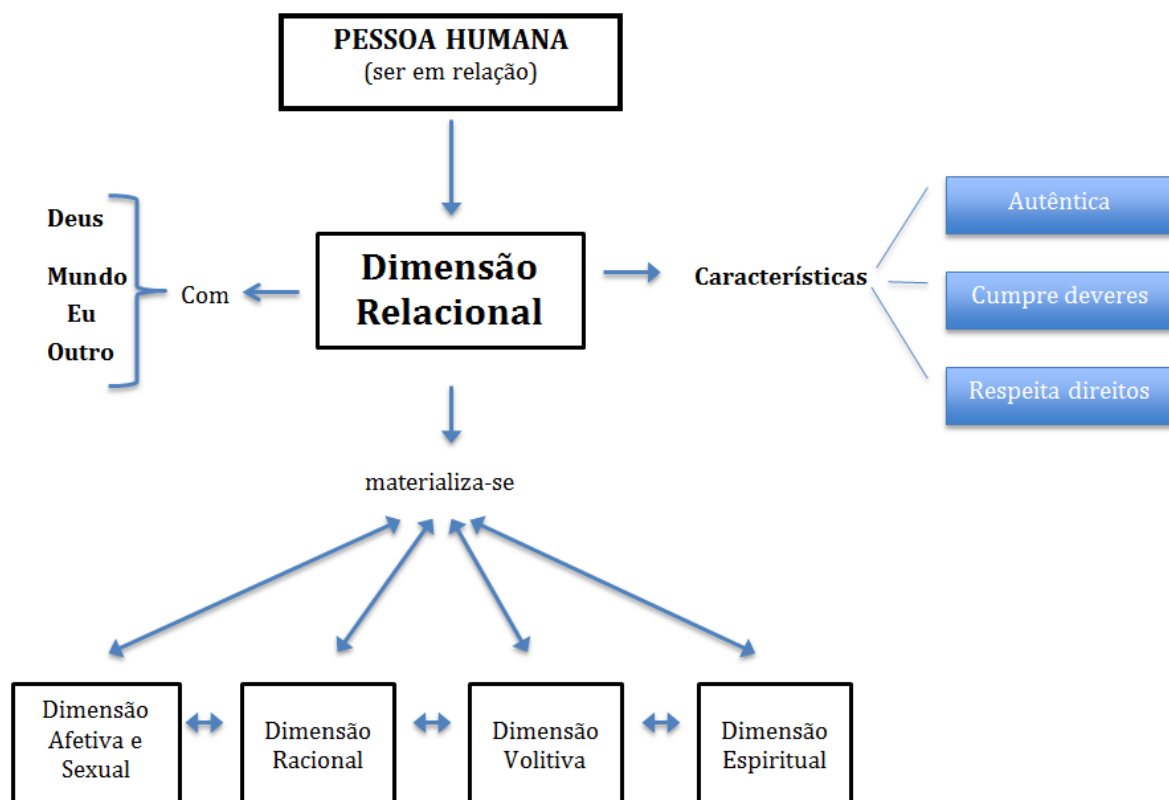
PESSOA HUMANA
(ser em relação)

Deus

Mundo

Eu

Outro

Com

Dimensão Relacional

Características

Autêntica

Cumpre deveres

Respeita direitos

materializa-se

Dimensão Afetiva e Sexual

Dimensão Racional

Dimensão Volitiva

Dimensão Espiritual